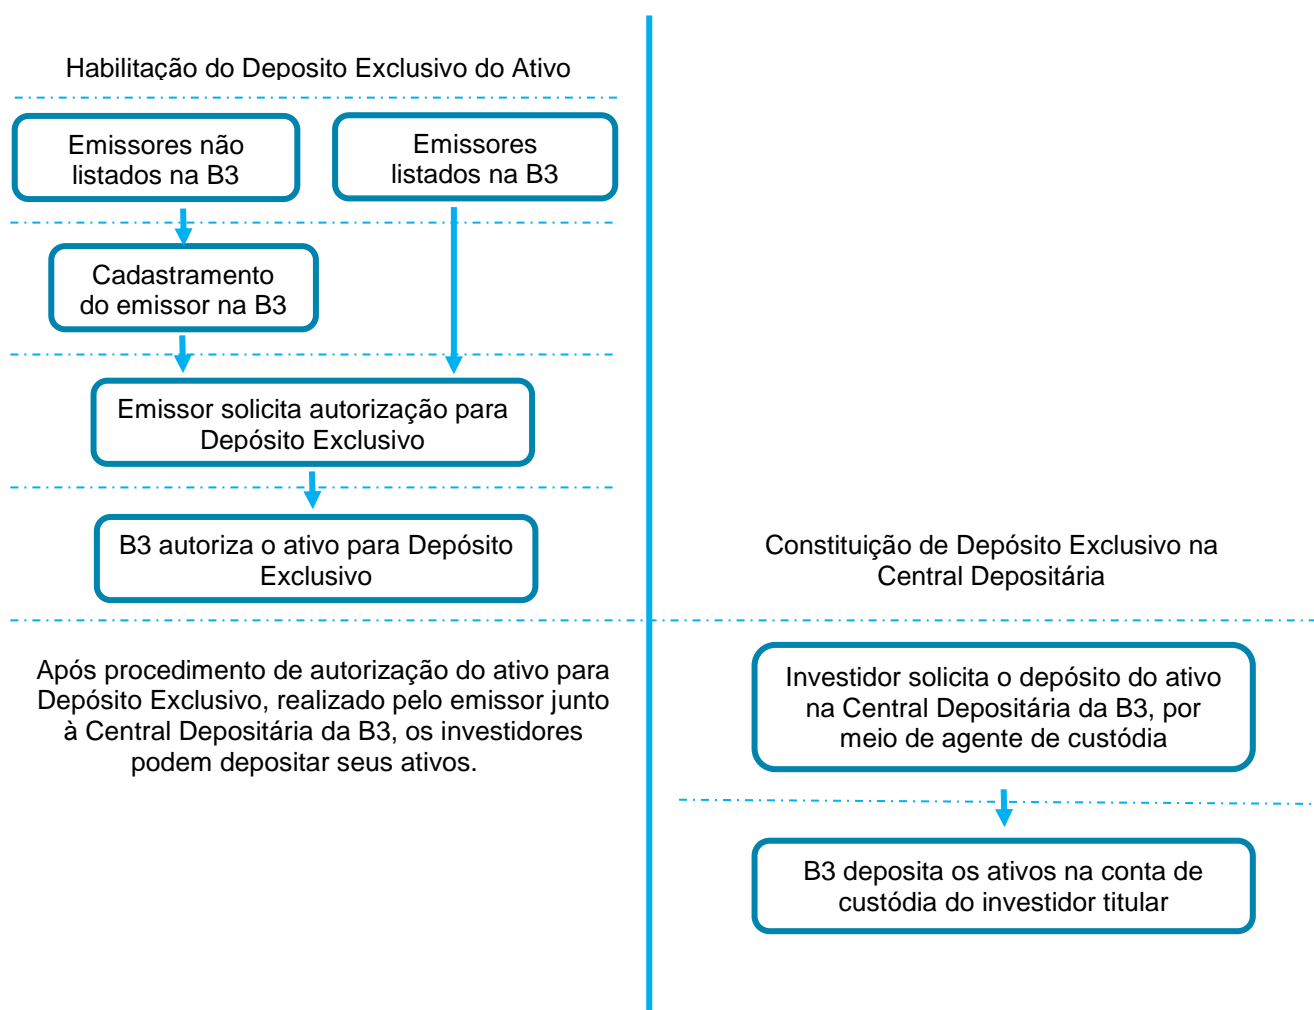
Habilitação do Deposito Exclusivo do Ativo

Emissores não listados na B3

Emissores listados na B3

Cadastramento do emissor na B3

Emissor solicita autorização para Depósito Exclusivo

B3 autoriza o ativo para Depósito Exclusivo

Após procedimento de autorização do ativo para Depósito Exclusivo, realizado pelo emissor junto à Central Depositária da B3, os investidores podem depositar seus ativos.

Constituição de Depósito Exclusivo na Central Depositária

Investidor solicita o depósito do ativo na Central Depositária da B3, por meio de agente de custódia

B3 deposita os ativos na conta de custódia do investidor titular